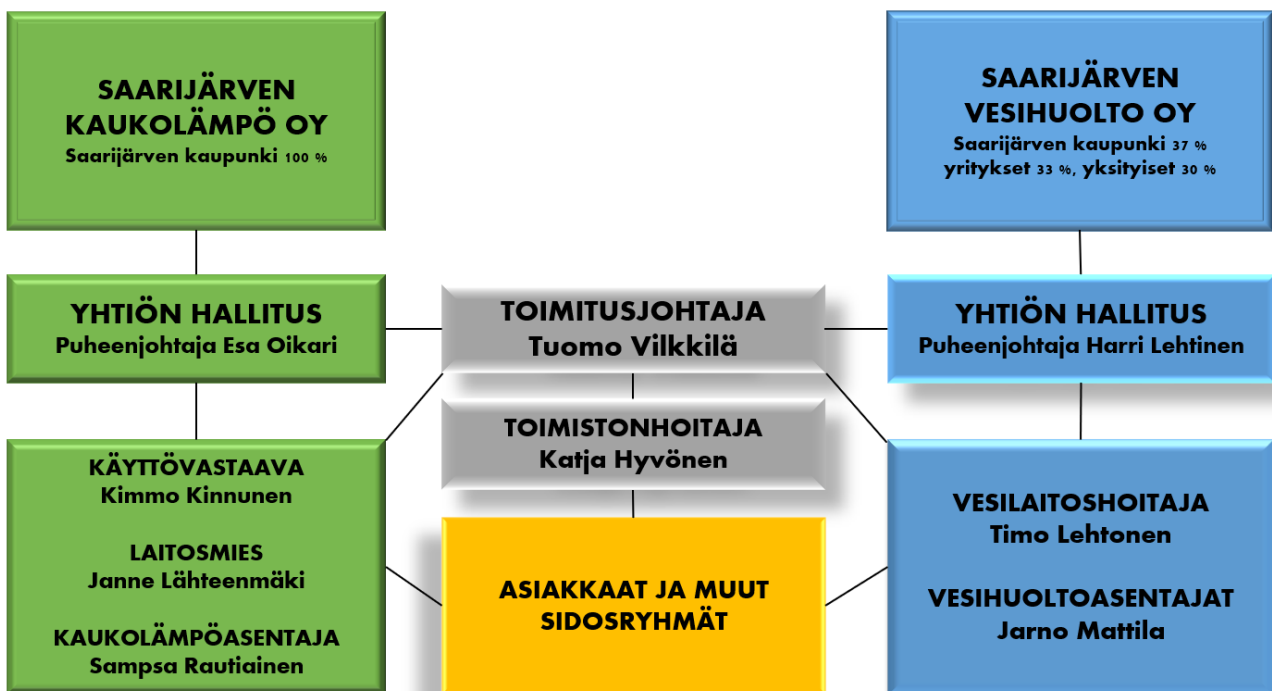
SAARIJÄRVEN KAUKOLÄMPÖ OY
Saarijärven kaupunki 100 %

SAARIJÄRVEN VESIHUOLTO OY
Saarijärven kaupunki 37 %
yritykset 33 %, yksityiset 30 %

YHTIÖN HALLITUS
Puheenjohtaja Esa Oikari

TOIMITUSJOHTAJA
Tuomo Vilkkilä

YHTIÖN HALLITUS
Puheenjohtaja Harri Lehtinen

TOIMISTONHOITAJA
Katja Hyvönen

KÄYTTÖVASTAAVA
Kimmo Kinnunen

LAITOSMIES
Janne Lähteenmäki

KAUKOLÄMPÖASENTAJA
Sampsa Rautiainen

ASIAKKAAT JA MUUT SIDOSRYHMÄT

VESILAITOSHOITAJA
Timo Lehtonen

VESIHUOLTOASENTAJAT
Jarno Mattila